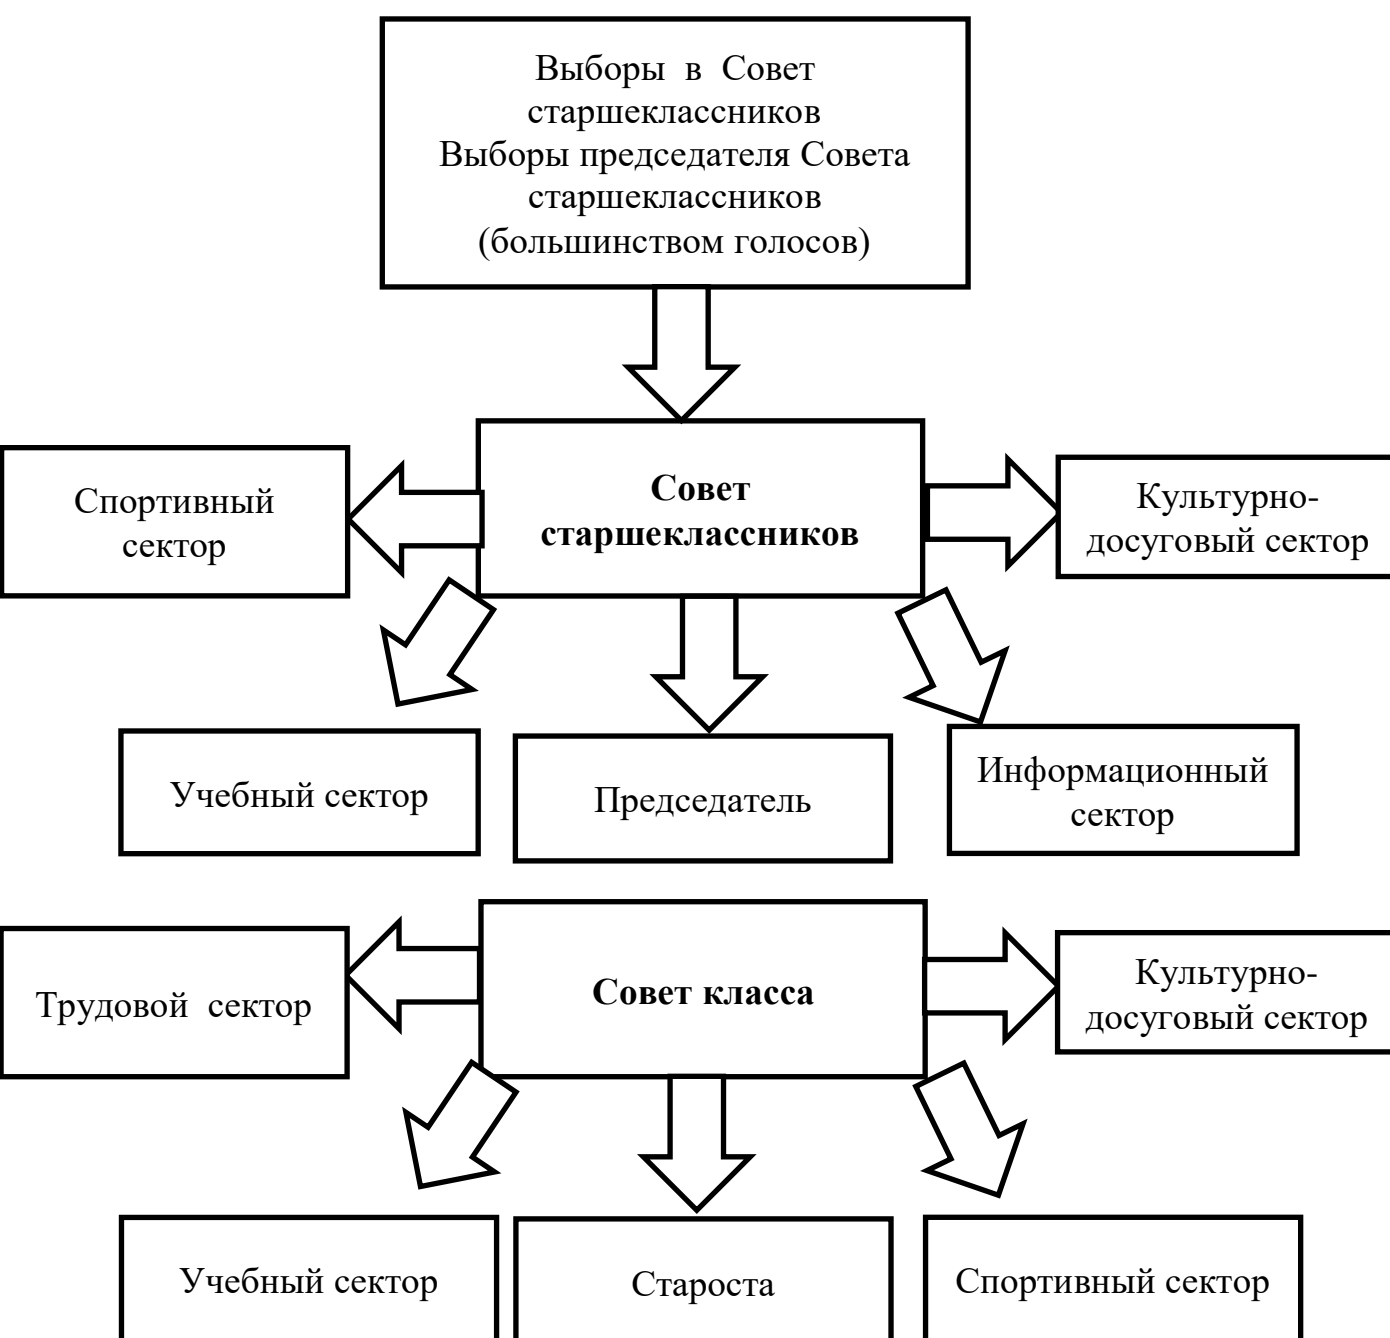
Выборы в Совет старшеклассников
Выборы председателя Совета старшеклассников
(большинством голосов)

Спортивный сектор

Совет старшеклассников

Культурно-досуговый сектор

Учебный сектор

Председатель

Информационный сектор

Трудовой сектор

Совет класса

Культурно-досуговый сектор

Учебный сектор

Староста

Спортивный сектор